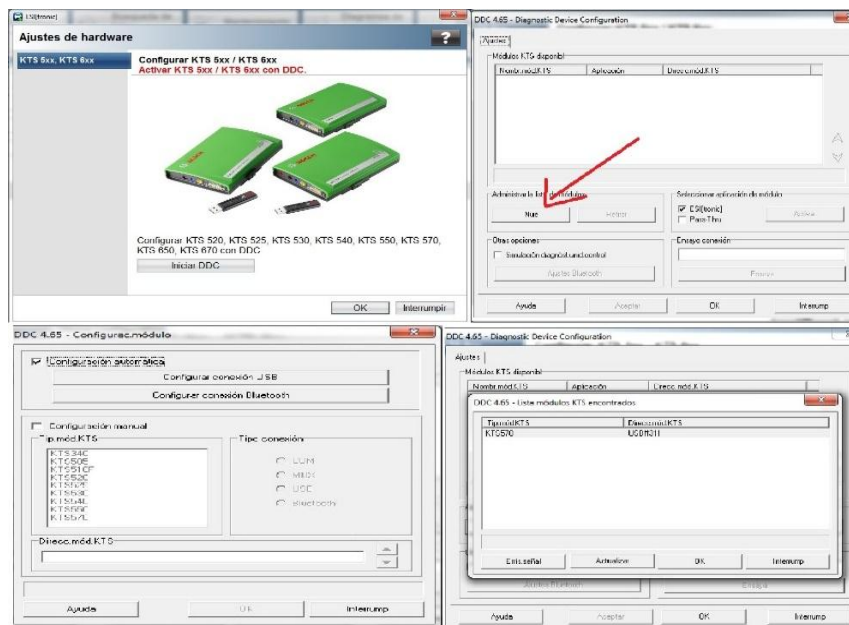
ESI[tronic]

Ajustes de hardware

KTS 5xx, KTS 6xx

Configurar KTS 5xx / KTS 6xx
Activar KTS 5xx / KTS 6xx con DDC.

Configurar KTS 520, KTS 525, KTS 530, KTS 540, KTS 550, KTS 570, KTS 650, KTS 670 con DDC

Iniciar DDC

OK
Interrumpir

DDC 4.65 - Diagnostic Device Configuration

Ajustes

Módulos KTS disponibl

| Nombre mód.KTS | Aplicación | Direcc.mód.KTS |
|---|---|---|

Administrar la lista de módulos
Nue
Borrar

Seleccionar aplicación de módulo
ESI[tronic]
Pass-Thru
Activar

Otras opciones
Simulación diagnóst.und control
Ajustes Bluetooth

Ensayo conexión
Ensayo

Ayuda
Aceptar
OK
Interrump

DDC 4.65 - Configurac.módulo

Configuración automática
Configurar conexión USB
Configurar conexión Bluetooth

Configuración manual
Tip.mód.KTS
KTS340
KTS505
KTS51CF
KTS520
KTS525
KTS530
KTS540
KTS550
KTS570

Tipo conexión
COM
MUX
USB
Bluetooth

Direcc.mód.KTS

Ayuda
OK
Interrump

DDC 4.65 - Diagnostic Device Configuration

Ajustes

Módulos KTS disponibl

Nombre mód.KTS
Aplicación
Direcc.mód.KTS

DDC 4.65 - Lista módulos KTS encontrados

| Tipmód.KTS | Direcc.mód.KTS |
|---|---|
| KTS570 | USB0311 |

Emis.señal
Actualizar
OK
Interrump

Ajustes Bluetooth
Ensayo

Ayuda
Aceptar
OK
Interrump